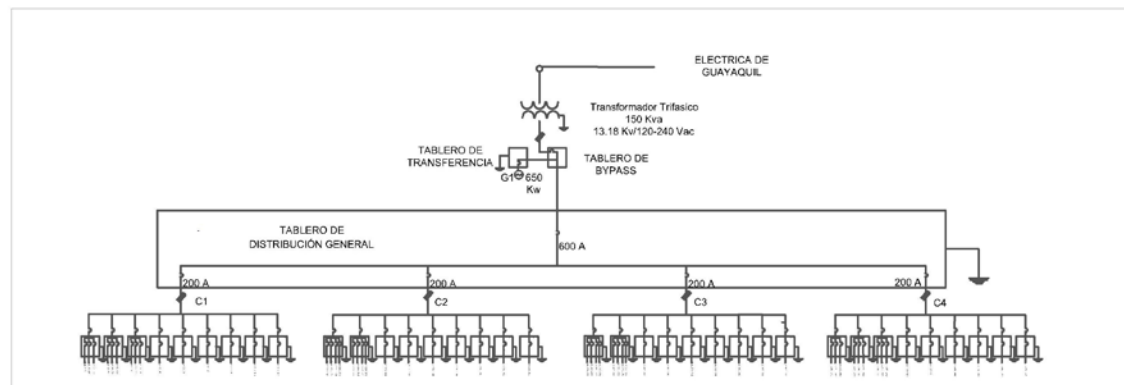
ELECTRICA DE GUAYAQUIL

Transformador Trifasico
150 Kva
13.18 Kv/120-240 Vac

TABLERO DE TRANSFERENCIA

TABLERO DE BYPASS

G1 650 Kw

TABLERO DE DISTRIBUCIÓN GENERAL

600 A

200 A
200 A
200 A
200 A

C1
C2
C3
C4